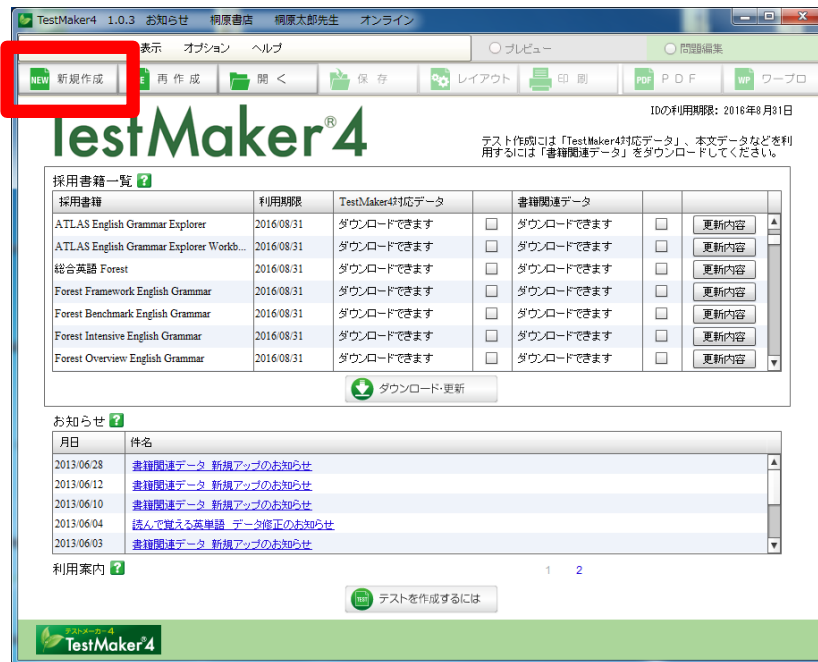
TestMaker4 1.0.3 お知らせ 桐原書店 桐原太郎先生 オンライン

表示 オプション ヘルプ

プレビュー 問題編集

NEW 新規作成 再作成 開く 保存 レイアウト 印刷 PDF PDF WP ワープロ

IDの利用期限：2016年8月31日

TestMaker®4

テスト作成には「TestMaker4対応データ」、本文データなどを利用するには「書籍関連データ」をダウンロードしてください。

採用書籍一覧 ?

| 採用書籍 | 利用期限 | TestMaker4対応データ | | 書籍関連データ | | |
|---|---|---|---|---|---|---|
| ATLAS English Grammar Explorer | 2016/08/31 | ダウンロードできます | ☐ | ダウンロードできます | ☐ | 更新内容 |
| ATLAS English Grammar Explorer Workb... | 2016/08/31 | ダウンロードできます | ☐ | ダウンロードできます | ☐ | 更新内容 |
| 総合英語 Forest | 2016/08/31 | ダウンロードできます | ☐ | ダウンロードできます | ☐ | 更新内容 |
| Forest Framework English Grammar | 2016/08/31 | ダウンロードできます | ☐ | ダウンロードできます | ☐ | 更新内容 |
| Forest Benchmark English Grammar | 2016/08/31 | ダウンロードできます | ☐ | ダウンロードできます | ☐ | 更新内容 |
| Forest Intensive English Grammar | 2016/08/31 | ダウンロードできます | ☐ | ダウンロードできます | ☐ | 更新内容 |
| Forest Overview English Grammar | 2016/08/31 | ダウンロードできます | ☐ | ダウンロードできます | ☐ | 更新内容 |

ダウンロード・更新

お知らせ ?

| 月日 | 件名 |
|---|---|
| 2013/06/28 | 書籍関連データ 新規アップのお知らせ |
| 2013/06/12 | 書籍関連データ 新規アップのお知らせ |
| 2013/06/10 | 書籍関連データ 新規アップのお知らせ |
| 2013/06/04 | 読んで覚える英単語 データ修正のお知らせ |
| 2013/06/03 | 書籍関連データ 新規アップのお知らせ |

利用案内 ?

1 2

TEST テストを作成するには

テストメーカー4 TestMaker®4